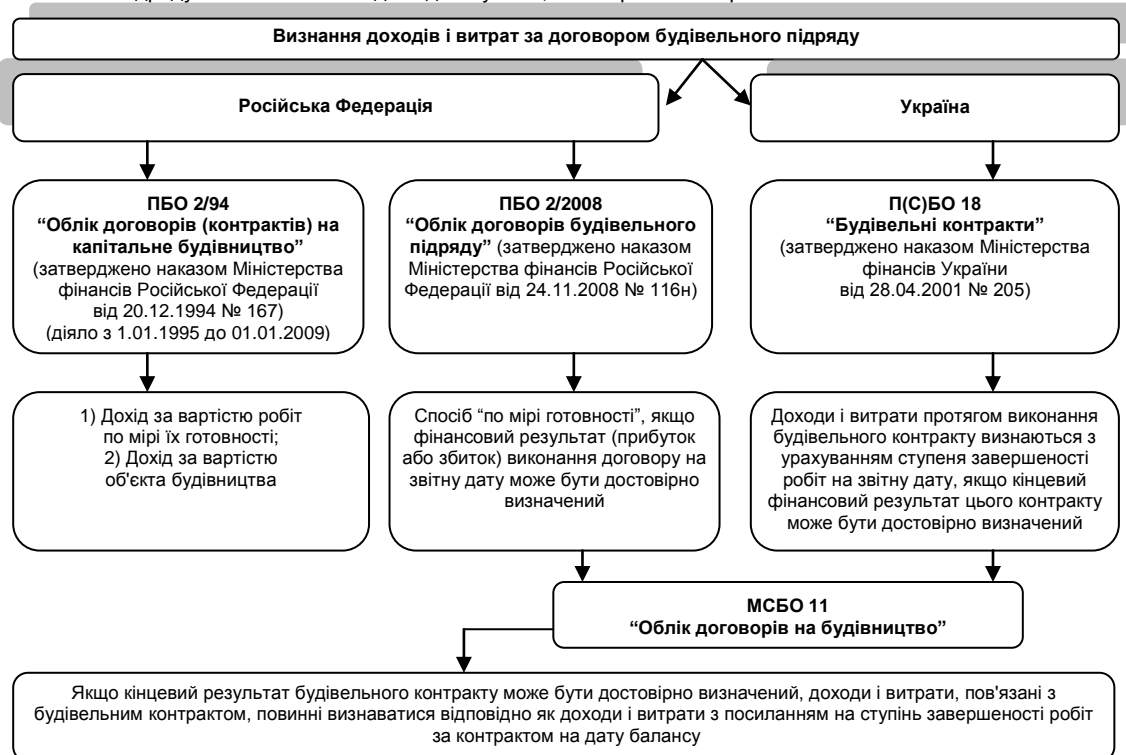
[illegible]

Визнання доходів і витрат за договором будівельного підряду

Російська Федерація

Україна

ПБО 2/94
"Облік договорів (контрактів) на капітальне будівництво"
(затверджено наказом Міністерства фінансів Російської Федерації від 20.12.1994 № 167)
(діяло з 1.01.1995 до 01.01.2009)

ПБО 2/2008
"Облік договорів будівельного підряду" (затверджено наказом Міністерства фінансів Російської Федерації від 24.11.2008 № 116н)

П(С)БО 18
"Будівельні контракти"
(затверджено наказом Міністерства фінансів України від 28.04.2001 № 205)

1) Дохід за вартістю робіт по мірі їх готовності;
2) Дохід за вартістю об'єкта будівництва

Спосіб "по мірі готовності", якщо фінансовий результат (прибуток або збиток) виконання договору на звітну дату може бути достовірно визначений

Доходи і витрати протягом виконання будівельного контракту визнаються з урахуванням ступеня завершеності робіт на звітну дату, якщо кінцевий фінансовий результат цього контракту може бути достовірно визначений

МСБО 11
"Облік договорів на будівництво"

Якщо кінцевий результат будівельного контракту може бути достовірно визначений, доходи і витрати, пов'язані з будівельним контрактом, повинні визнаватися відповідно як доходи і витрати з посиланням на ступінь завершеності робіт за контрактом на дату балансу